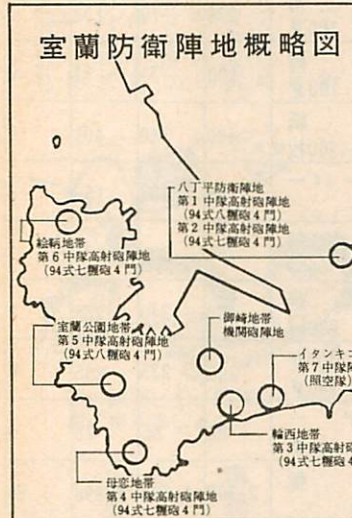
室蘭防衛陣地概略図

八丁平防衛陣地
第1中隊高射砲陣地
(94式八糎砲4門)
第2中隊高射砲陣地
(94式七糎砲4門)

絵鞆地帯
第6中隊高射砲陣地
(94式七糎砲4門)

室蘭公園地帯
第5中隊高射砲陣地
(94式八糎砲4門)

御崎地帯
機関砲陣地

イタンキ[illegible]
第7中隊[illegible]
(照空隊)

輪西地帯
第3中隊高射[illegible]
(94式七糎砲4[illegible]

母恋地帯
第4中隊高射砲陣地
(94式七糎砲4門)